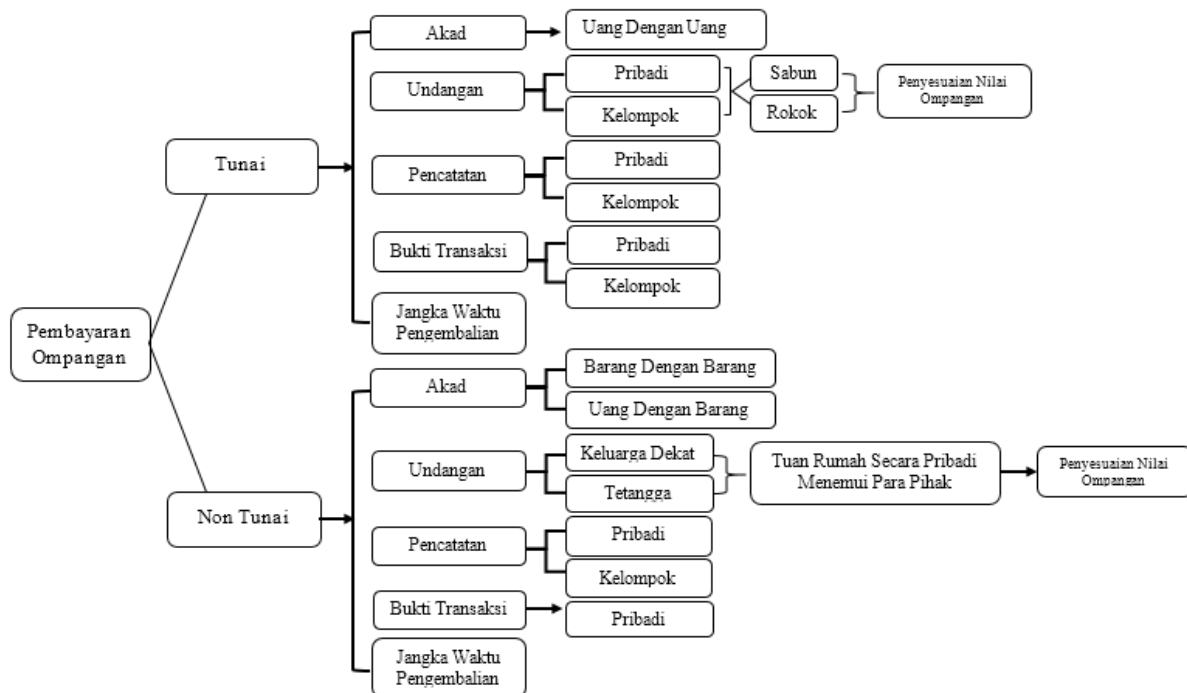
Pembayaran Ompangan

Tunai

Akad

Uang Dengan Uang

Undangan

Pribadi

Kelompok

Sabun

Rokok

Penyesuaian Nilai Ompangan

Pencatatan

Pribadi

Kelompok

Bukti Transaksi

Pribadi

Kelompok

Jangka Waktu Pengembalian

Non Tunai

Akad

Barang Dengan Barang

Uang Dengan Barang

Undangan

Keluarga Dekat

Tetangga

Tuan Rumah Secara Pribadi Menemui Para Pihak

Penyesuaian Nilai Ompangan

Pencatatan

Pribadi

Kelompok

Bukti Transaksi

Pribadi

Jangka Waktu Pengembalian